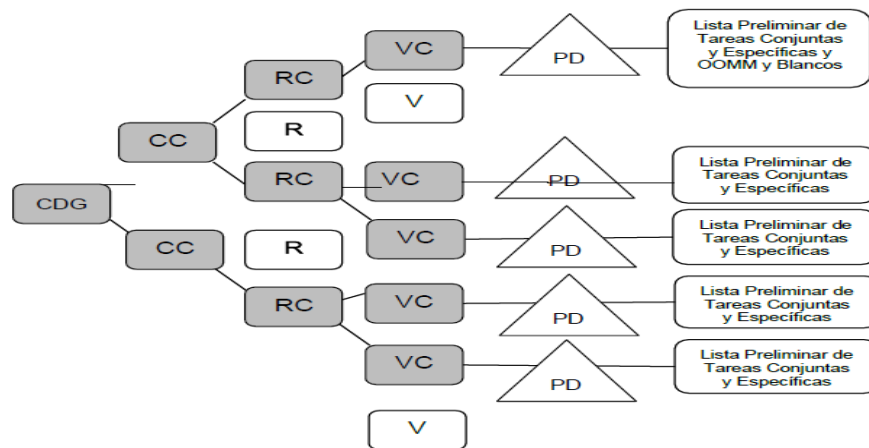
CDG

CC

RC

VC

PD

Lista Preliminar de Tareas Conjuntas y Específicas y OOMM y Blancos

V

R

RC

VC

PD

Lista Preliminar de Tareas Conjuntas y Específicas

VC

PD

Lista Preliminar de Tareas Conjuntas y Específicas

CC

R

RC

VC

PD

Lista Preliminar de Tareas Conjuntas y Específicas

VC

PD

Lista Preliminar de Tareas Conjuntas y Específicas

V